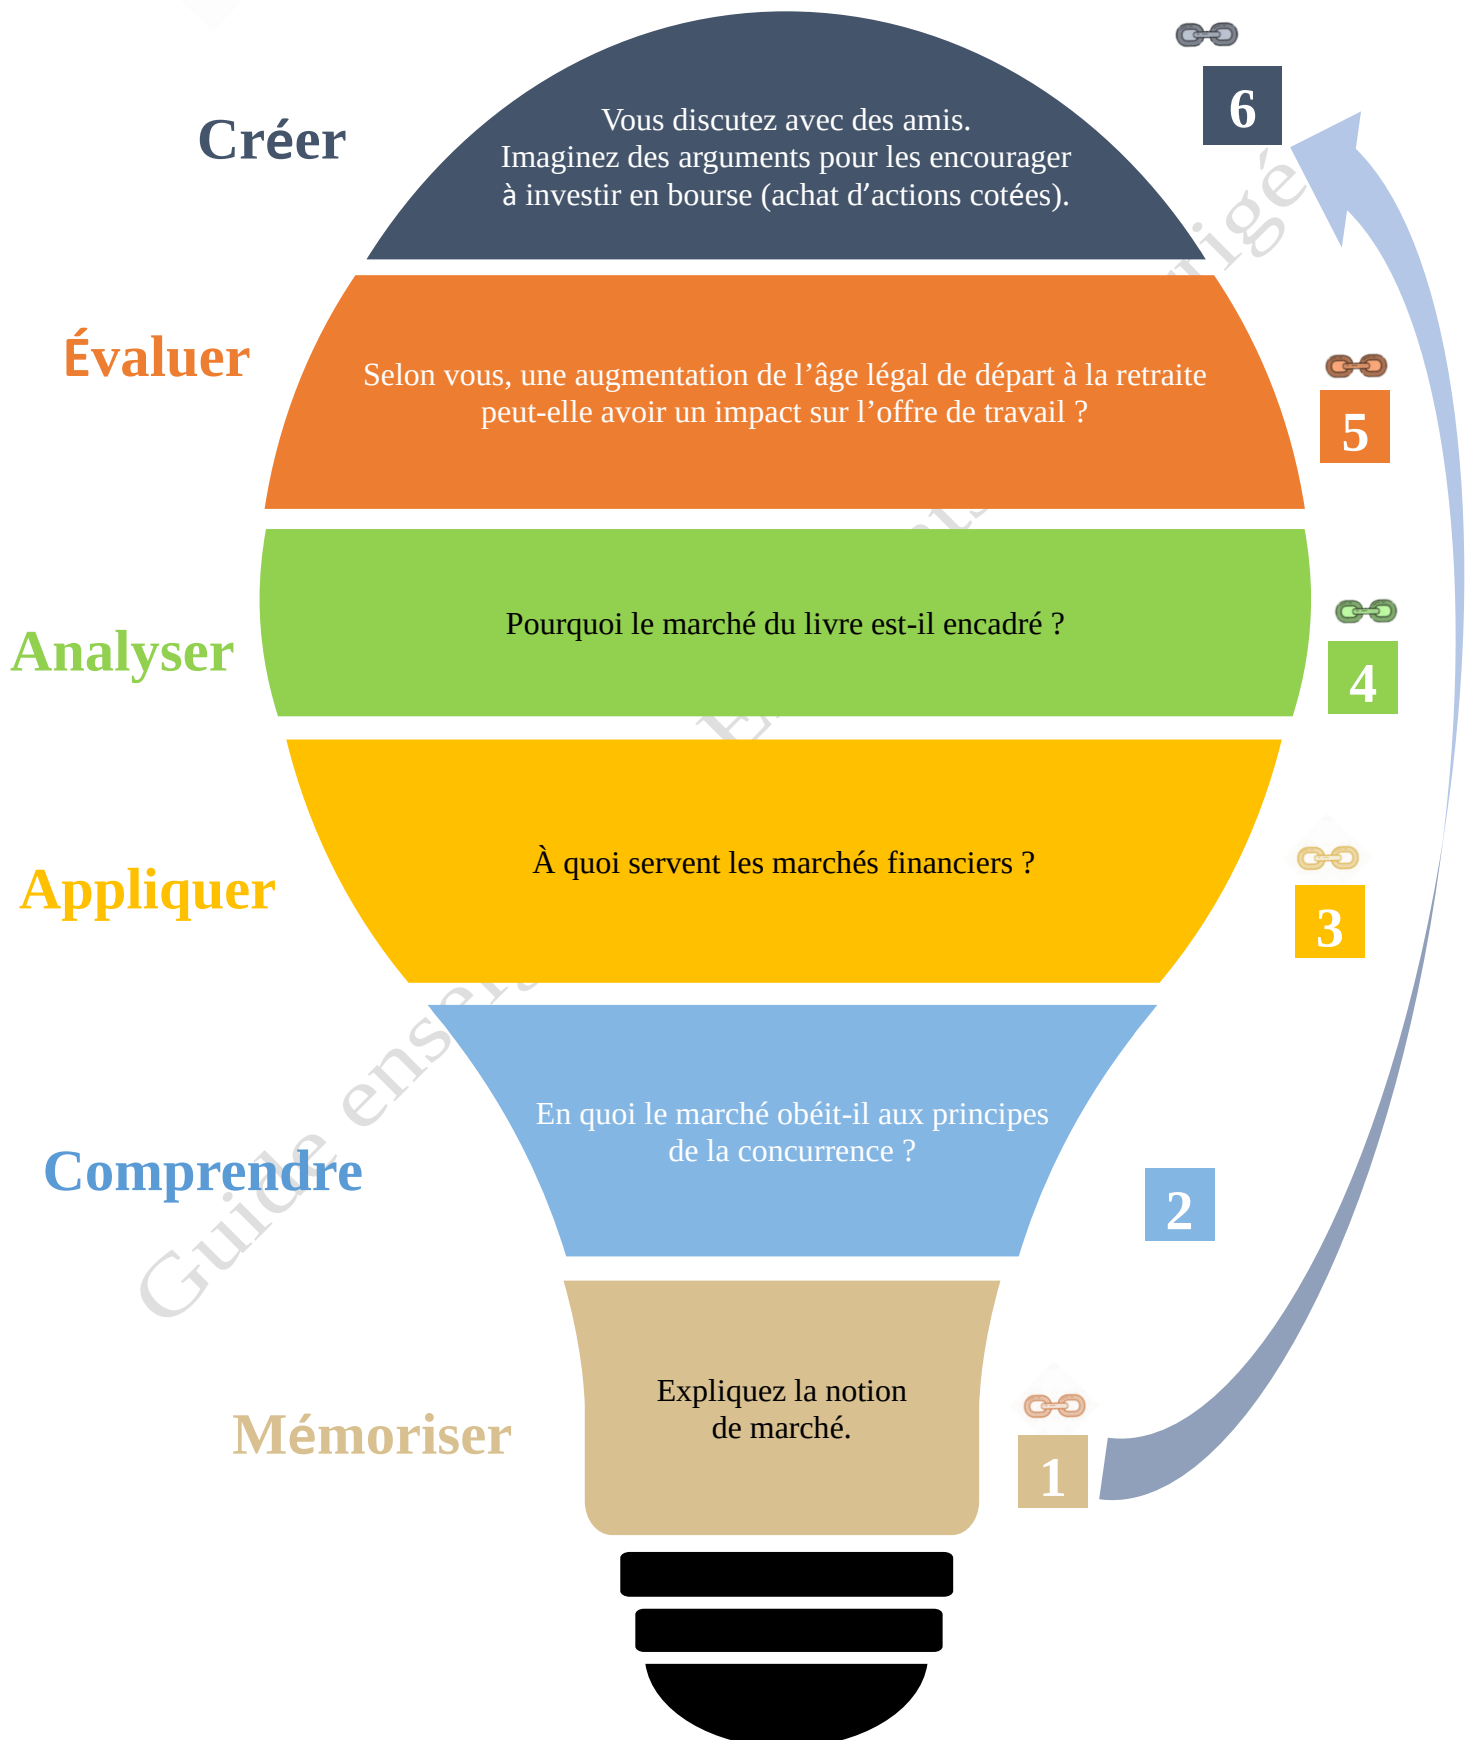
Créer

Vous discutez avec des amis.
Imaginez des arguments pour les encourager à investir en bourse (achat d'actions cotées).

6

Évaluer

Selon vous, une augmentation de l'âge légal de départ à la retraite peut-elle avoir un impact sur l'offre de travail ?

5

Analyser

Pourquoi le marché du livre est-il encadré ?

4

Appliquer

À quoi servent les marchés financiers ?

3

Comprendre

En quoi le marché obéit-il aux principes de la concurrence ?

2

Mémoriser

Expliquez la notion de marché.

1

Guide enseignant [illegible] corrigé